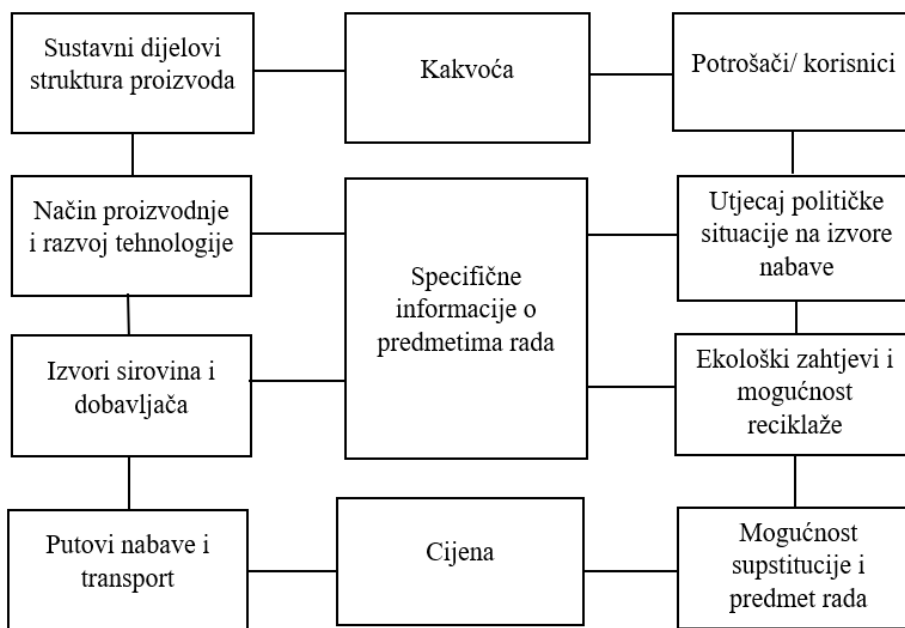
Sustavni dijelovi struktura proizvoda

Kakvoća

Potrošači/ korisnici

Način proizvodnje i razvoj tehnologije

Specifične informacije o predmetima rada

Utjecaj političke situacije na izvore nabave

Izvori sirovina i dobavljača

Ekološki zahtjevi i mogućnost reciklaže

Putovi nabave i transport

Cijena

Mogućnost supstitucije i predmet rada